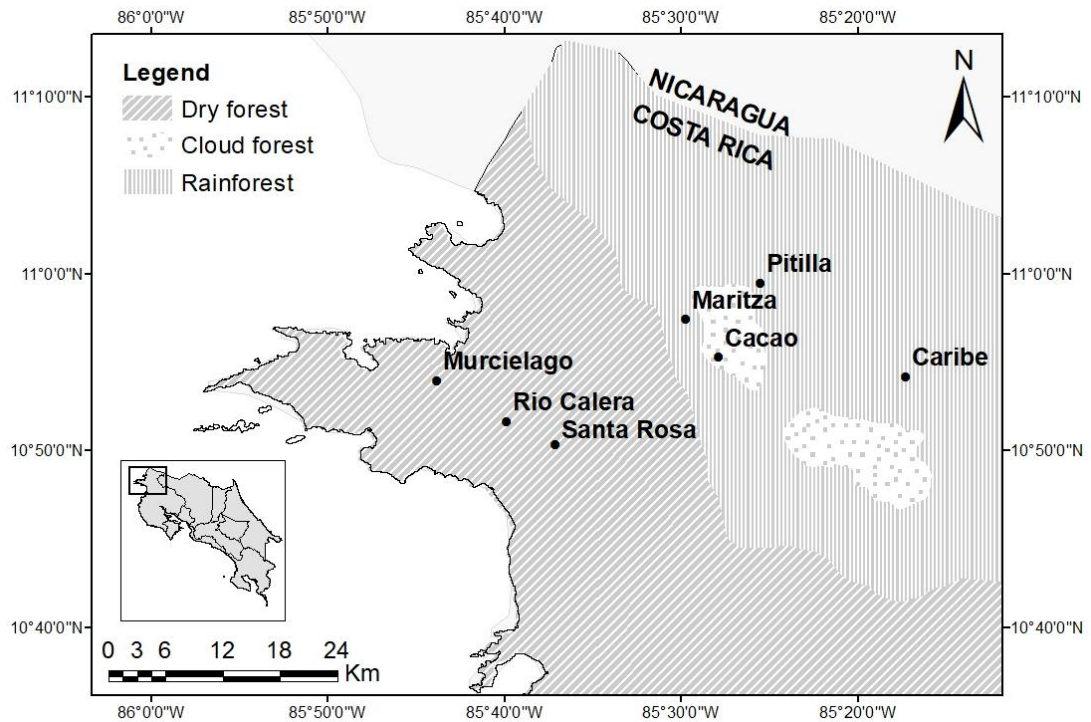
86°0'0"W 85°50'0"W 85°40'0"W 85°30'0"W 85°20'0"W

11°10'0"N
11°0'0"N
10°50'0"N
10°40'0"N

Legend
Dry forest
Cloud forest
Rainforest

N

NICARAGUA
COSTA RICA

Pitilla
Maritza
Cacao
Caribe
Murcielago
Rio Calera
Santa Rosa

0 3 6 12 18 24
Km

11°10'0"N
11°0'0"N
10°50'0"N
10°40'0"N

86°0'0"W 85°50'0"W 85°40'0"W 85°30'0"W 85°20'0"W